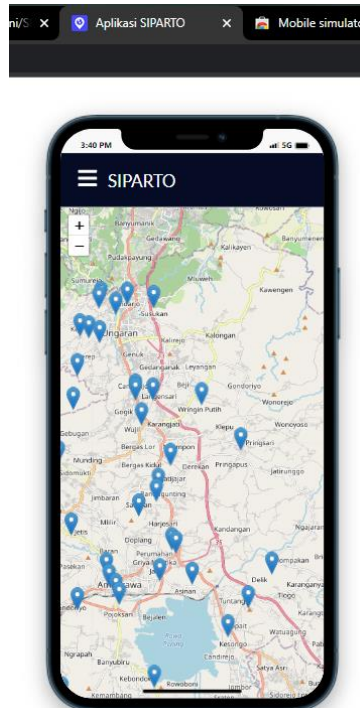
ni/S ×
Aplikasi SIPARTO ×
Mobile simulato

3:40 PM
5G

SIPARTO

+
−

Banyumanik
Gedawang
Kalikayen
Banyumeneng
Pudakpayung
Mluweh
Kawengen
Sumurejo
Susukan
Ungaran
Kalongan
Genuk
Gedanganak
Leyangan
Candirejo
Beji
Gondoriyo
Langensari
Wonorejo
Wringin Putih
Gogik
Karangjati
Wujil
Klepu
Pringsari
Gebugan
Bergas Lor
Lempon
Wonoyoso
Munding
Bergas Kidul
Gemkan
Pringapus
Jatirunggo
Ngempon
Jimbaran
Gunting
Harjosari
Milir
Kandangan
Ngajaran
Doplang
Jetis
Baran
Perumahan Griya
Kompakan
Delik
Karanganyar
Ambarawa
Asinan
Tuntang
Tlogo
Pasekan
Kupang
Pojoksari
Bejalen
Watuagung
Kesongo
Candirejo
Ngrapah
Banyubiru
Satya Asri
Kebondowo
Rowoboni
Sidorejo
Jombor
Kemambang